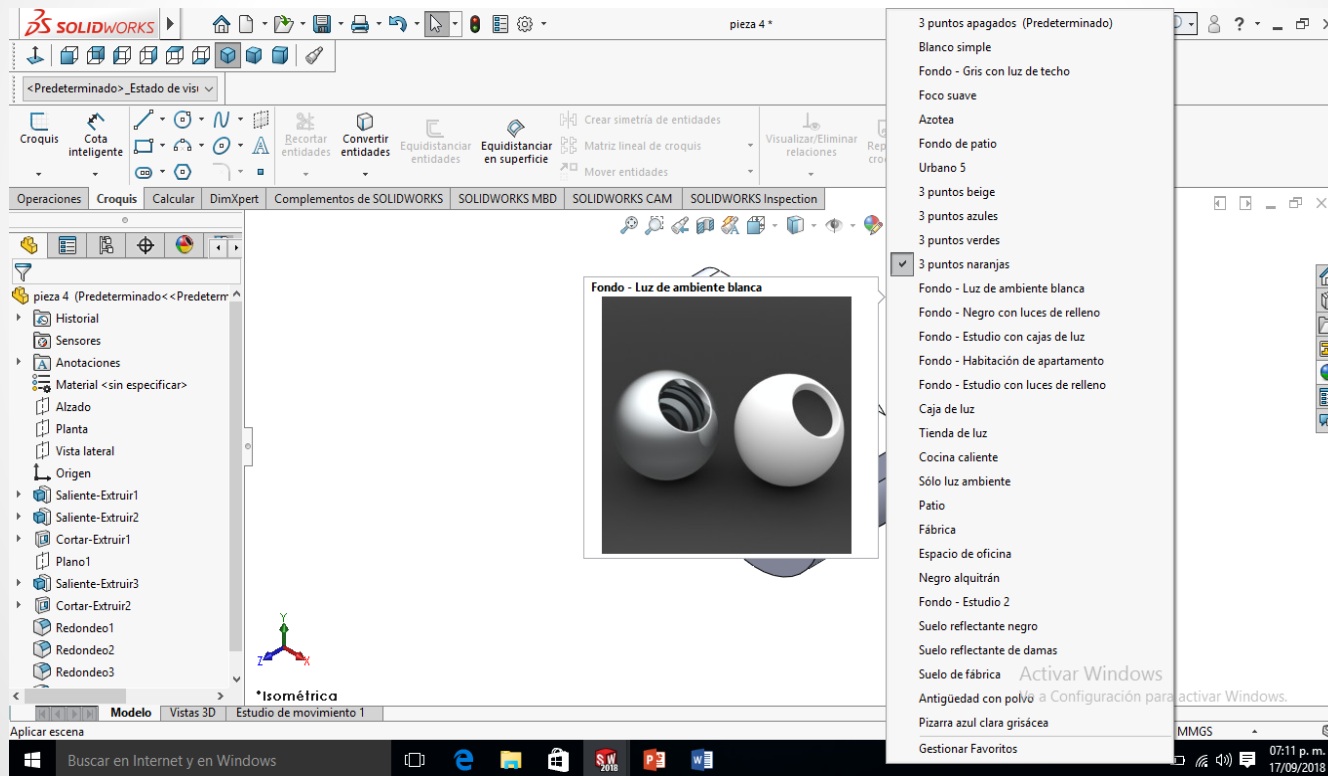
SOLIDWORKS

pieza 4 *

<Predeterminado>_Estado de visi

Croquis
Cota inteligente
Recortar entidades
Convertir entidades
Equidistanciar entidades
Equidistanciar en superficie
Crear simetría de entidades
Matriz lineal de croquis
Mover entidades
Visualizar/Eliminar relaciones

Operaciones | Croquis | Calcular | DimXpert | Complementos de SOLIDWORKS | SOLIDWORKS MBD | SOLIDWORKS CAM | SOLIDWORKS Inspection

pieza 4 (Predeterminado<<Predeterm
Historial
Sensores
Anotaciones
Material <sin especificar>
Alzado
Planta
Vista lateral
Origen
Saliente-Extruir1
Saliente-Extruir2
Cortar-Extruir1
Plano1
Saliente-Extruir3
Cortar-Extruir2
Redondeo1
Redondeo2
Redondeo3

Fondo - Luz de ambiente blanca

*Isométrica

Modelo | Vistas 3D | Estudio de movimiento 1

Aplicar escena

3 puntos apagados (Predeterminado)
Blanco simple
Fondo - Gris con luz de techo
Foco suave
Azotea
Fondo de patio
Urbano 5
3 puntos beige
3 puntos azules
3 puntos verdes
3 puntos naranjas
Fondo - Luz de ambiente blanca
Fondo - Negro con luces de relleno
Fondo - Estudio con cajas de luz
Fondo - Habitación de apartamento
Fondo - Estudio con luces de relleno
Caja de luz
Tienda de luz
Cocina caliente
Sólo luz ambiente
Patio
Fábrica
Espacio de oficina
Negro alquitrán
Fondo - Estudio 2
Suelo reflectante negro
Suelo reflectante de damas
Suelo de fábrica
Antigüedad con polvo
Pizarra azul clara grisácea
Gestionar Favoritos

Activar Windows
Ve a Configuración para activar Windows.

MMGS

Buscar en Internet y en Windows

07:11 p. m.
17/09/2018